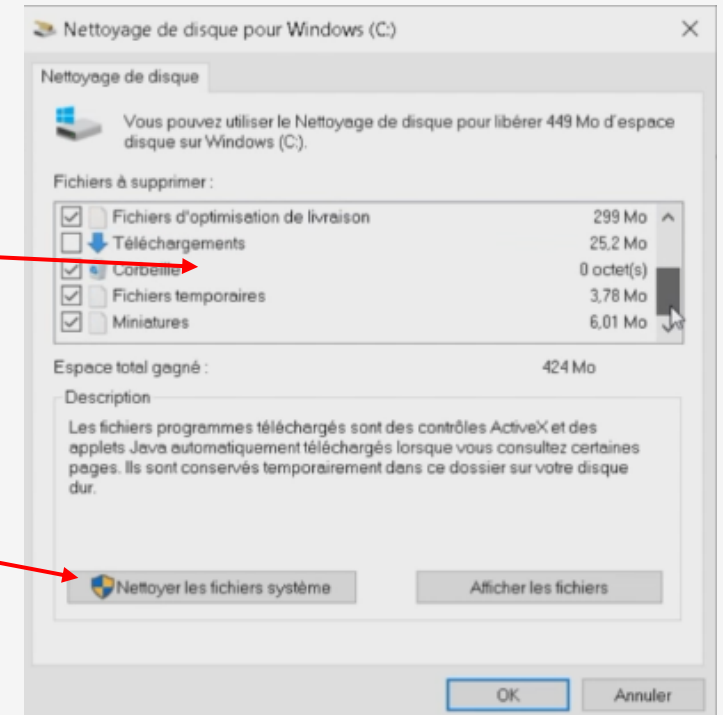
Nettoyage de disque pour Windows (C:)

Nettoyage de disque

Vous pouvez utiliser le Nettoyage de disque pour libérer 449 Mo d'espace disque sur Windows (C:).

Fichiers à supprimer :

| | | |
|---|---|---|
| ☑ | Fichiers d'optimisation de livraison | 299 Mo |
| ☐ | Téléchargements | 25,2 Mo |
| ☑ | Corbeille | 0 octet(s) |
| ☑ | Fichiers temporaires | 3,78 Mo |
| ☑ | Miniatures | 6,01 Mo |

Espace total gagné : 424 Mo

Description

Les fichiers programmes téléchargés sont des contrôles ActiveX et des applets Java automatiquement téléchargés lorsque vous consultez certaines pages. Ils sont conservés temporairement dans ce dossier sur votre disque dur.

Nettoyer les fichiers système

Afficher les fichiers

OK

Annuler